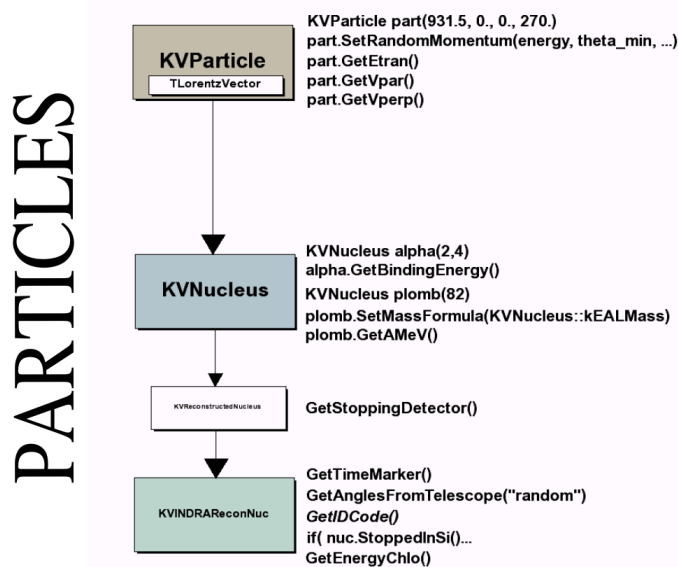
PARTICLES

KVParticle
TLorentzVector

KVParticle part(931.5, 0., 0., 270.)
part.SetRandomMomentum(energy, theta_min, ...)
part.GetEtran()
part.GetVpar()
part.GetVperp()

KVNucleus

KVNucleus alpha(2,4)
alpha.GetBindingEnergy()
KVNucleus plomb(82)
plomb.SetMassFormula(KVNucleus::kEALMass)
plomb.GetAMeV()

KVReconstructedNucleus

GetStoppingDetector()

KVINDRAReconNuc

GetTimeMarker()
GetAnglesFromTelescope("random")
GetIDCode()
if( nuc.StoppedInSi()...
GetEnergyChIo()